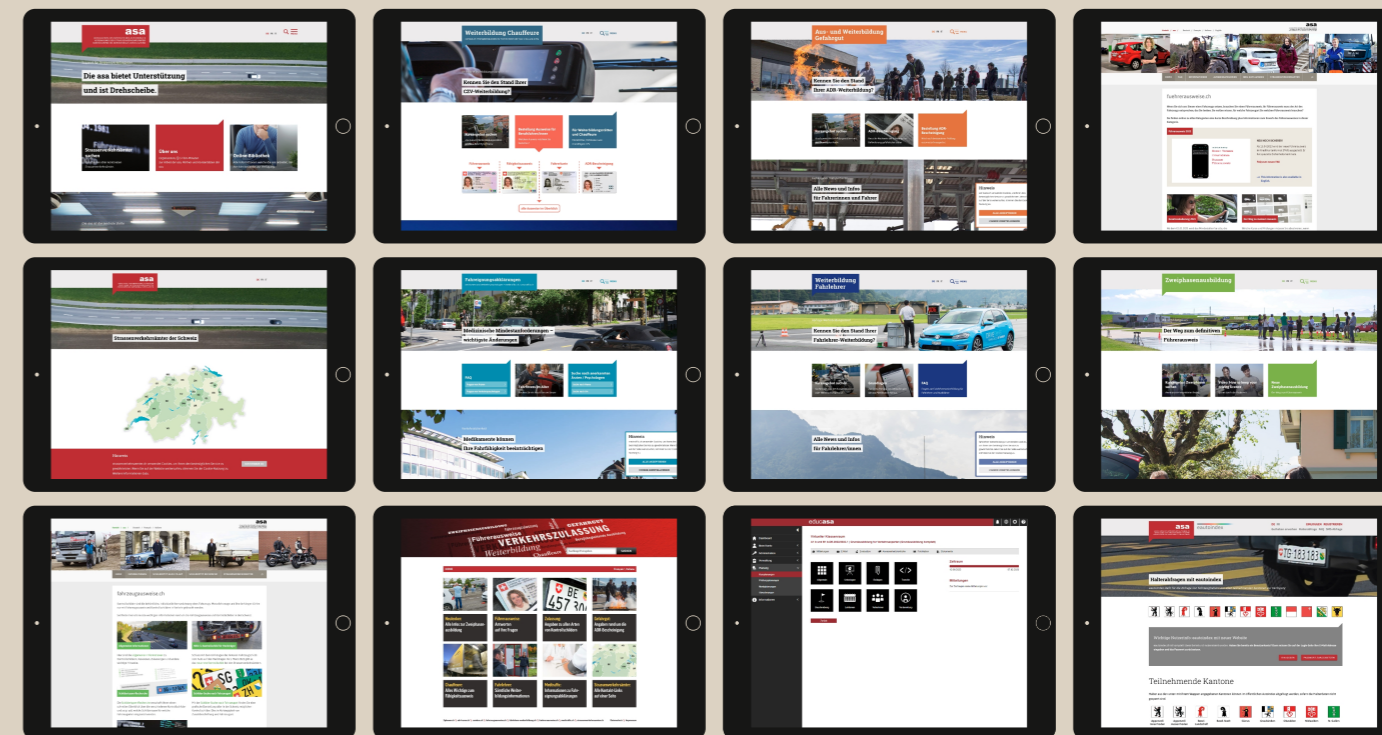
asa

Die asa bietet Unterstützung und ist Drehscheibe.

Über uns

Online-Bibliothek

Weiterbildung Chauffeure

Kennen Sie den Stand Ihrer CZV-Weiterbildung?

Aus- und Weiterbildung Gefahrgut

Kennen Sie den Stand Ihrer ADR-Weiterbildung?

Alle News und Infos für Fahrerinnen und Fahrer

Hinweis

fuehrerausweise.ch

asa

Strassenverkehrsämter der Schweiz

Führerausweisprüfungen

Medizinische Mindestanforderungen – wichtigste Änderungen

FAQ

Medikamente können Ihre Fahrfähigkeit beeinträchtigen

Hinweis

Weiterbildung Fahrlehrer

Kennen Sie den Stand Ihrer Fahrlehrer-Weiterbildung?

FAQ

Alle News und Infos für Fahrlehrer/innen

Hinweis

Zweiphasenausbildung

Der Weg zum definitiven Führerausweis

asa

fahrzeugausweise.ch

VERKEHRSZULASSUNG

Führerausweis

Weiterbildung

Chauffeure

Gefahrgut

educasa

asa

Halterabfragen mit eautoindex

Teilnehmende Kantone

ZG 183183